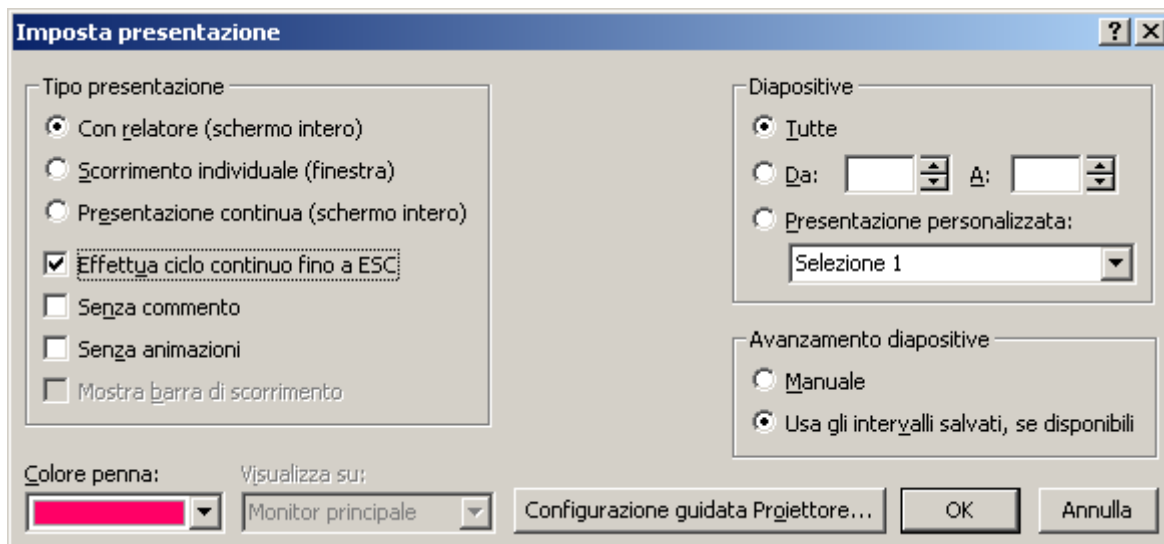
Imposta presentazione

?

Tipo presentazione

Con relatore (schermo intero)

Scorrimento individuale (finestra)

Presentazione continua (schermo intero)

Effettua ciclo continuo fino a ESC

Senza commento

Senza animazioni

Mostra barra di scorrimento

Diapositive

Tutte

Da:

A:

Presentazione personalizzata:

Selezione 1

Avanzamento diapositive

Manuale

Usa gli intervalli salvati, se disponibili

Colore penna:

Visualizza su:

Monitor principale

Configurazione guidata Proiettore...

OK

Annulla